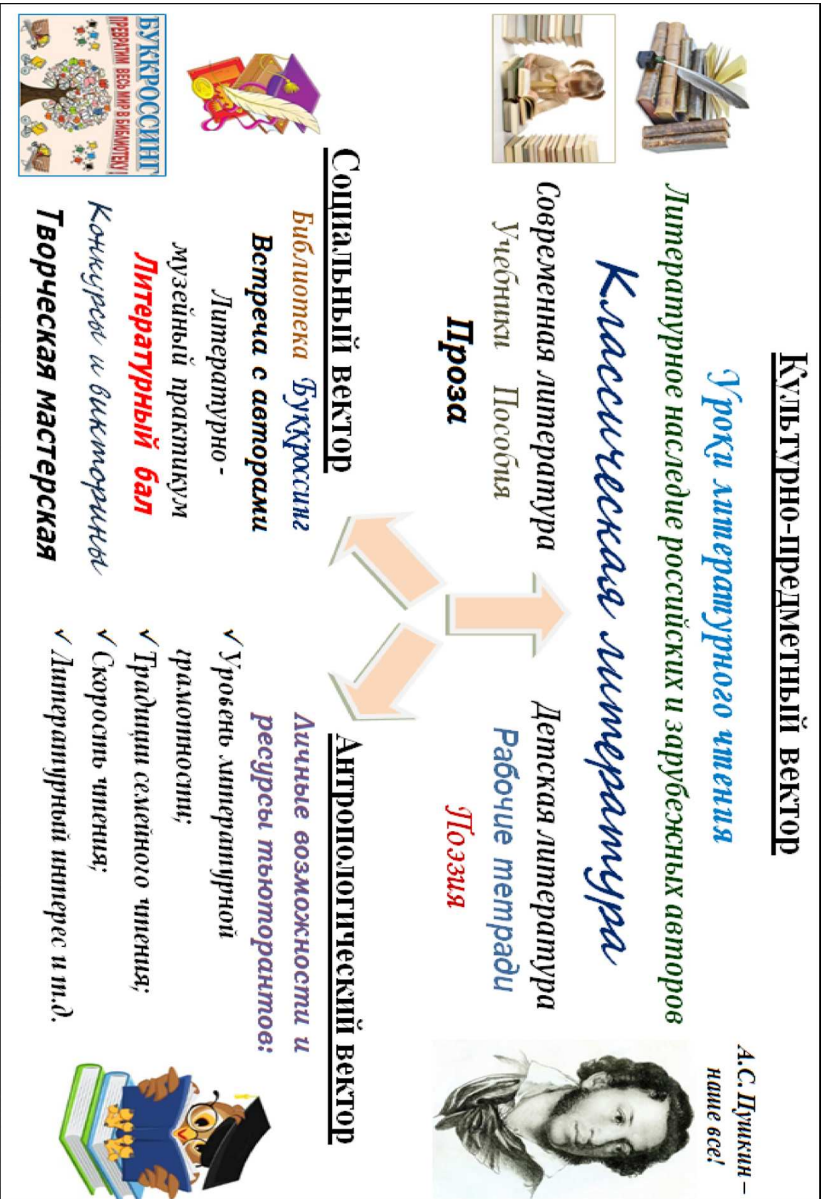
Культурно-предметный вектор

Уроки литературного чтения

Литературное наследие российских и зарубежных авторов

Классическая литература

Современная литература

Детская литература

Учебники Пособия

Рабочие тетради

Проза

Поэзия

А.С. Пушкин – наше все!

Социальный вектор

Библиотека Буккроссинг

Встреча с авторами

Литературно-музейный практикум

Литературный бал

Конкурсы и викторины

Творческая мастерская

Антропологический вектор

Личные возможности и ресурсы тьюторантов:

✓ Уровень литературной грамотности;

✓ Традиции семейного чтения;

✓ Скорость чтения;

✓ Литературный интерес и т.д.

БУККРОССИНГ

ПРЕВРАТИМ ВЕСЬ МИР В БИБЛИОТЕКУ!